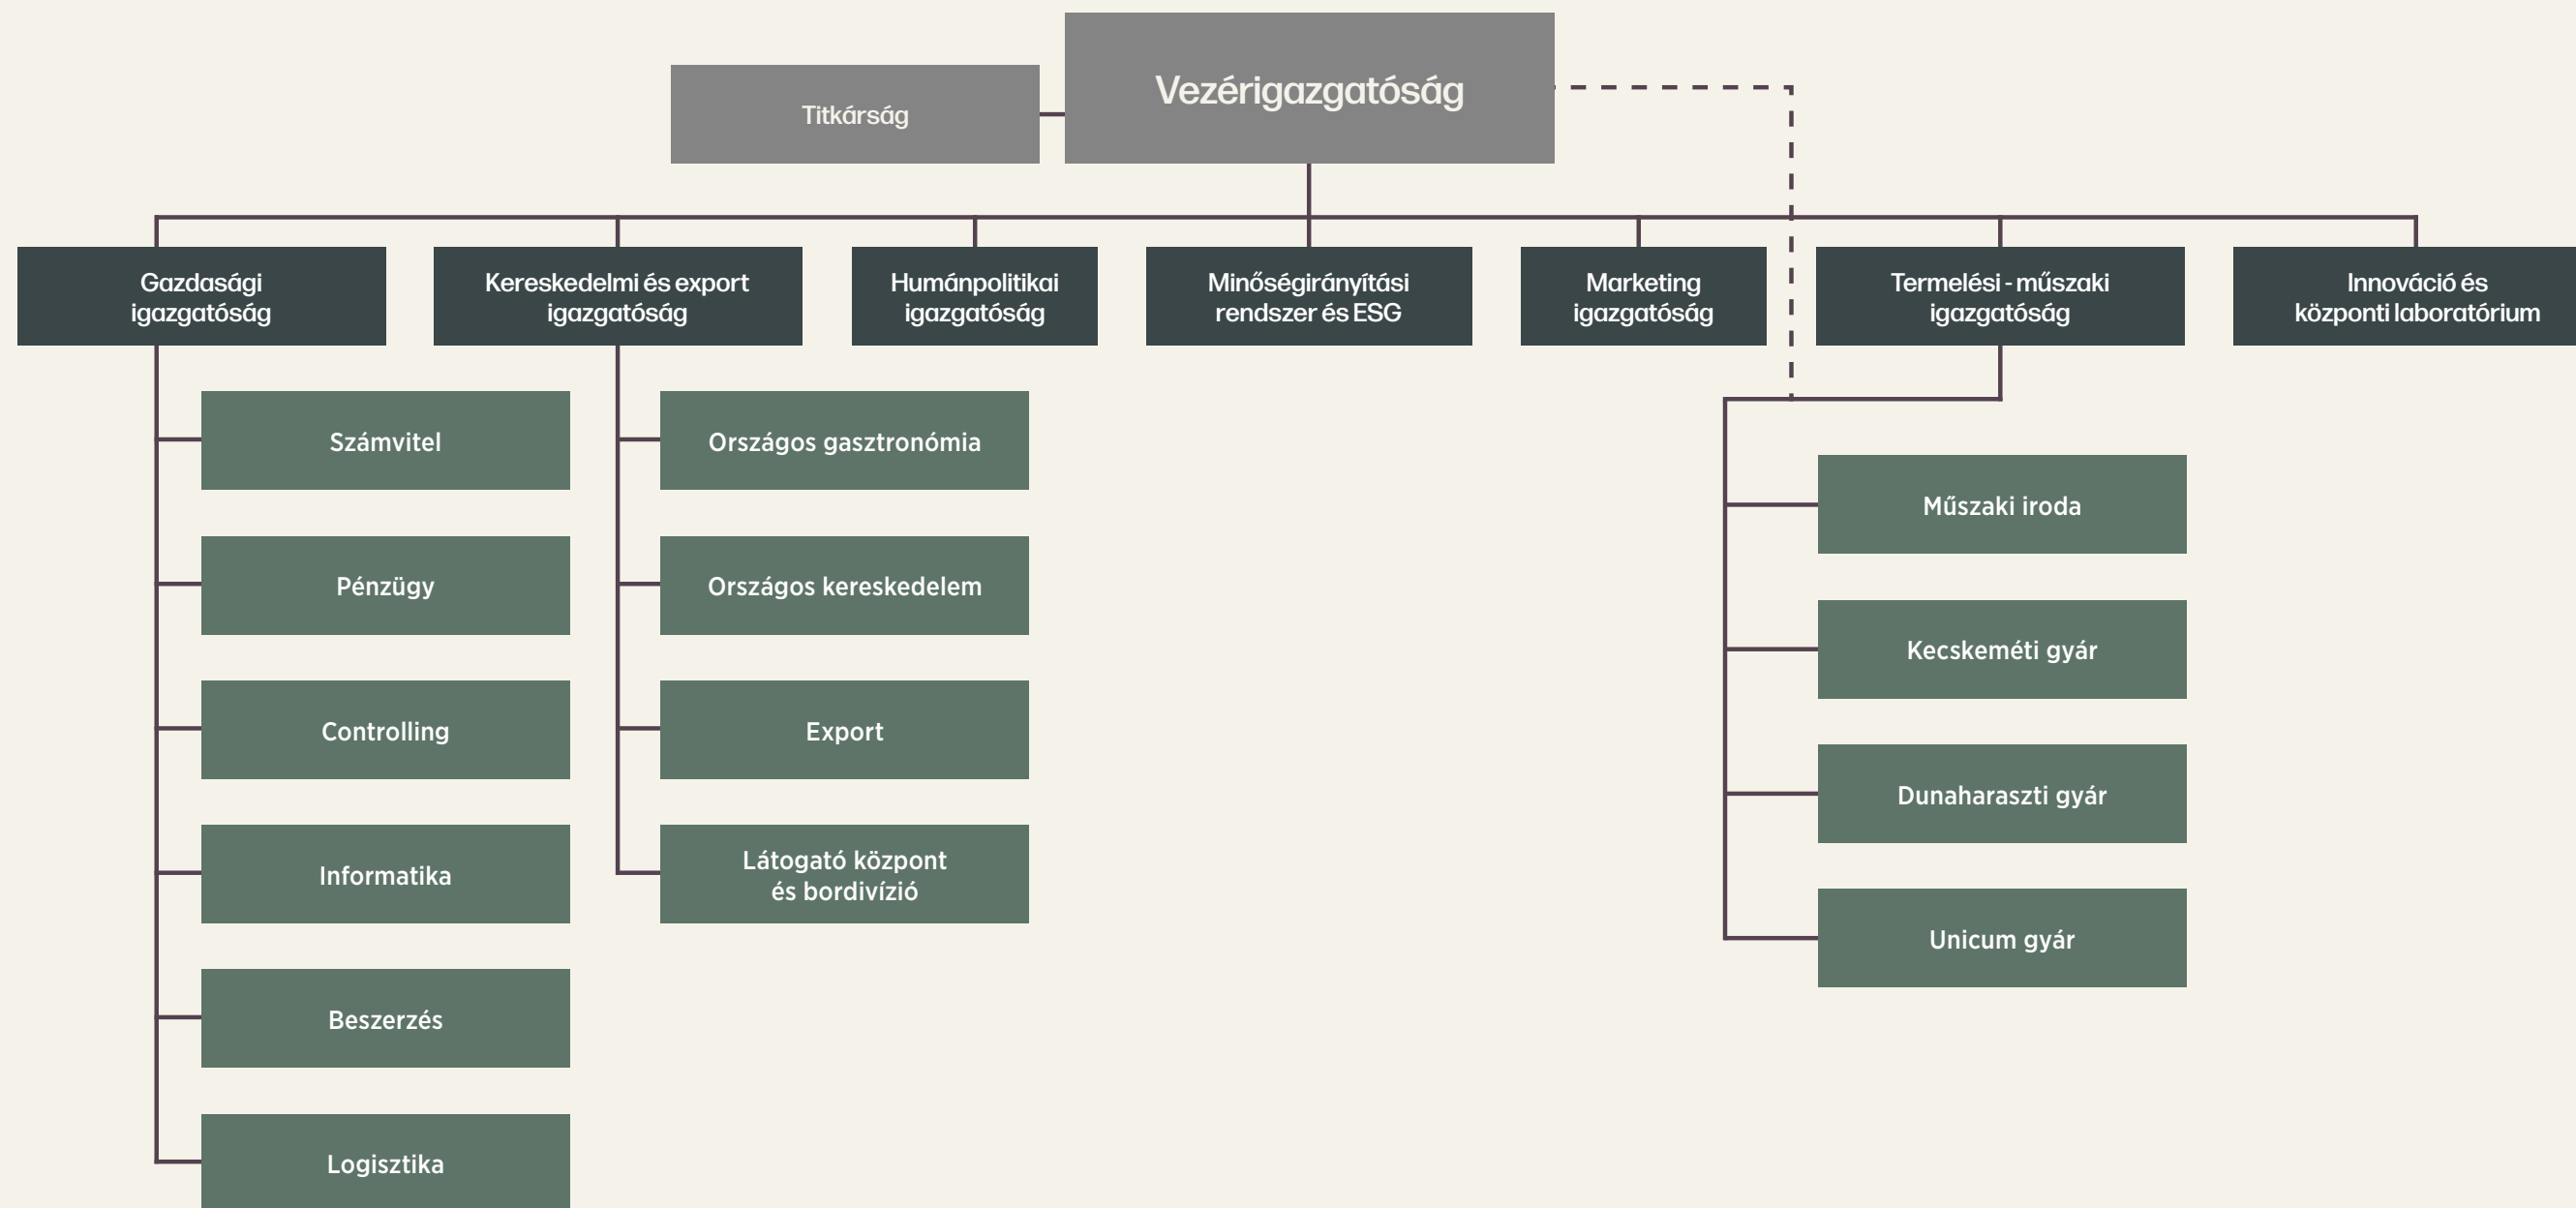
Titkárság

Vezérigazgatóság

Gazdasági igazgatóság

Kereskedelmi és export igazgatóság

Humánpolitikai igazgatóság

Minőségirányítási rendszer és ESG

Marketing igazgatóság

Termelési - műszaki igazgatóság

Innováció és központi laboratórium

Számvitel

Pénzügy

Controlling

Informatika

Beszerzés

Logisztika

Országos gasztronómia

Országos kereskedelem

Export

Látogató központ és bordivízió

Műszaki iroda

Kecskeméti gyár

Dunaharaszti gyár

Unicum gyár